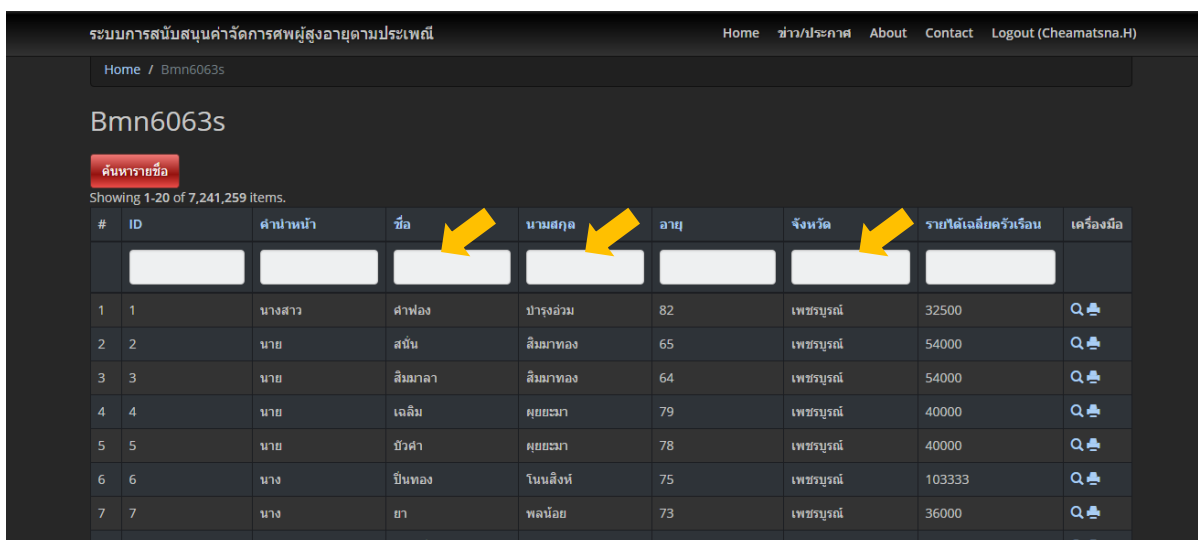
ระบบการสนับสนุนค่าจัดการศพผู้สูงอายุตามประเพณี

Home ข่าว/ประกาศ About Contact Logout (Cheamatsna.H)

Home / Bmn6063s

Bmn6063s

ค้นหารายชื่อ

Showing 1-20 of 7,241,259 items.

| # | ID | คำนำหน้า | ชื่อ | นามสกุล | อายุ | จังหวัด | รายได้เฉลี่ยครัวเรือน | เครื่องมือ |
|---|---|---|---|---|---|---|---|---|
| | | | | | | | | |
| 1 | 1 | นางสาว | คำพอง | บำรุงอ่วม | 82 | เพชรบูรณ์ | 32500 | |
| 2 | 2 | นาย | สนั่น | สิมมาทอง | 65 | เพชรบูรณ์ | 54000 | |
| 3 | 3 | นาย | สิมมาลา | สิมมาทอง | 64 | เพชรบูรณ์ | 54000 | |
| 4 | 4 | นาย | เฉลิม | ผุยยะมา | 79 | เพชรบูรณ์ | 40000 | |
| 5 | 5 | นาย | บัวคำ | ผุยยะมา | 78 | เพชรบูรณ์ | 40000 | |
| 6 | 6 | นาง | ปิ่นทอง | โนนสิงห์ | 75 | เพชรบูรณ์ | 103333 | |
| 7 | 7 | นาง | ยา | พลน้อย | 73 | เพชรบูรณ์ | 36000 | |